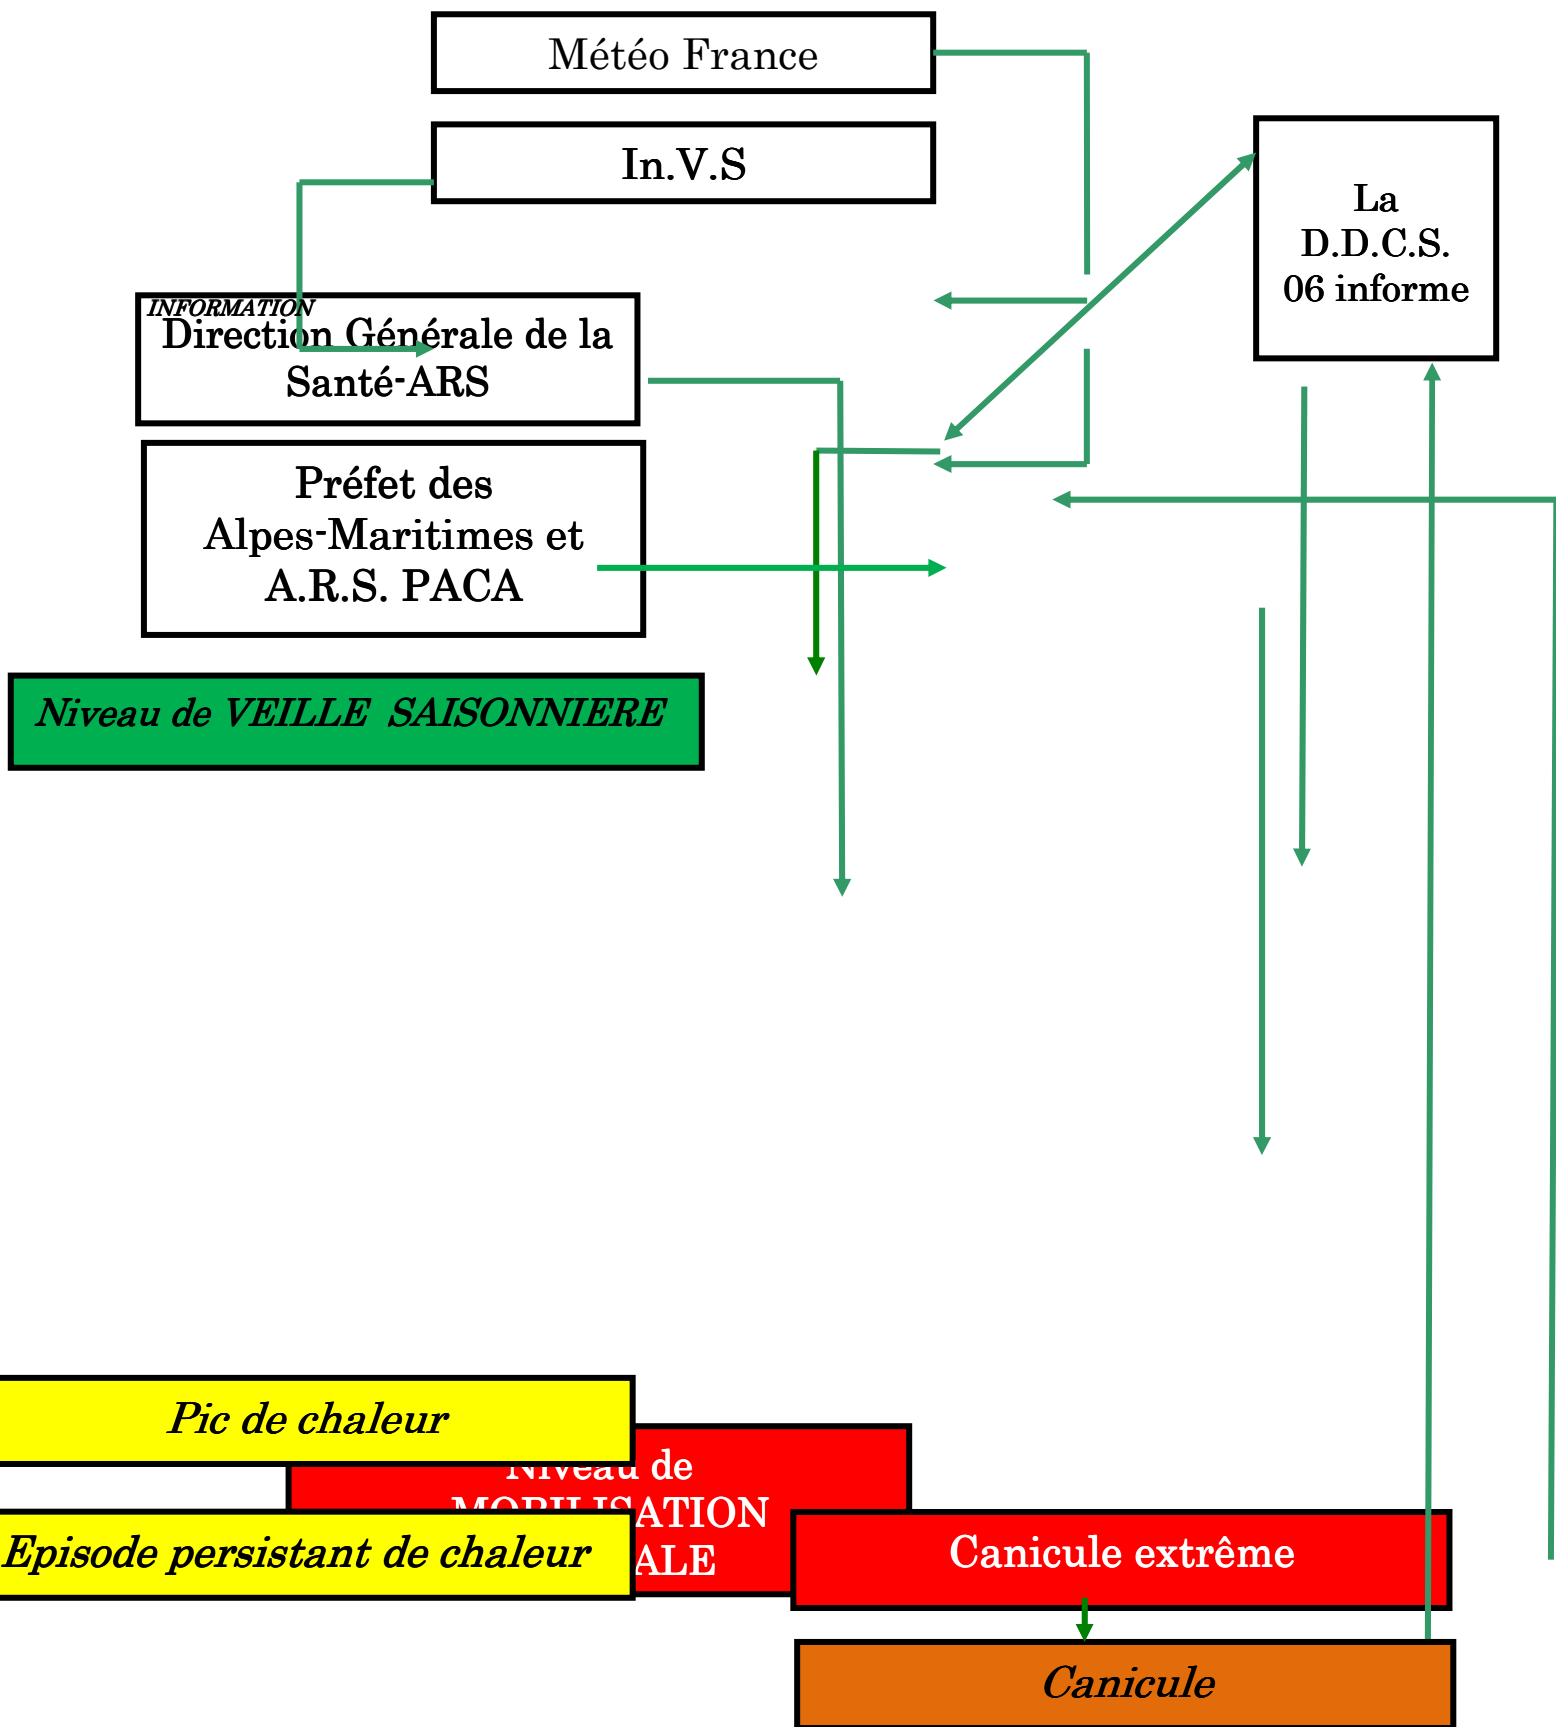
Météo France

In.V.S

La D.D.C.S. 06 informe

INFORMATION
Direction Générale de la Santé-ARS

Préfet des Alpes-Maritimes et A.R.S. PACA

Niveau de VEILLE SAISONNIERE

Pic de chaleur

Niveau de MOBILISATION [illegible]ALE

Episode persistant de chaleur

Canicule extrême

Canicule